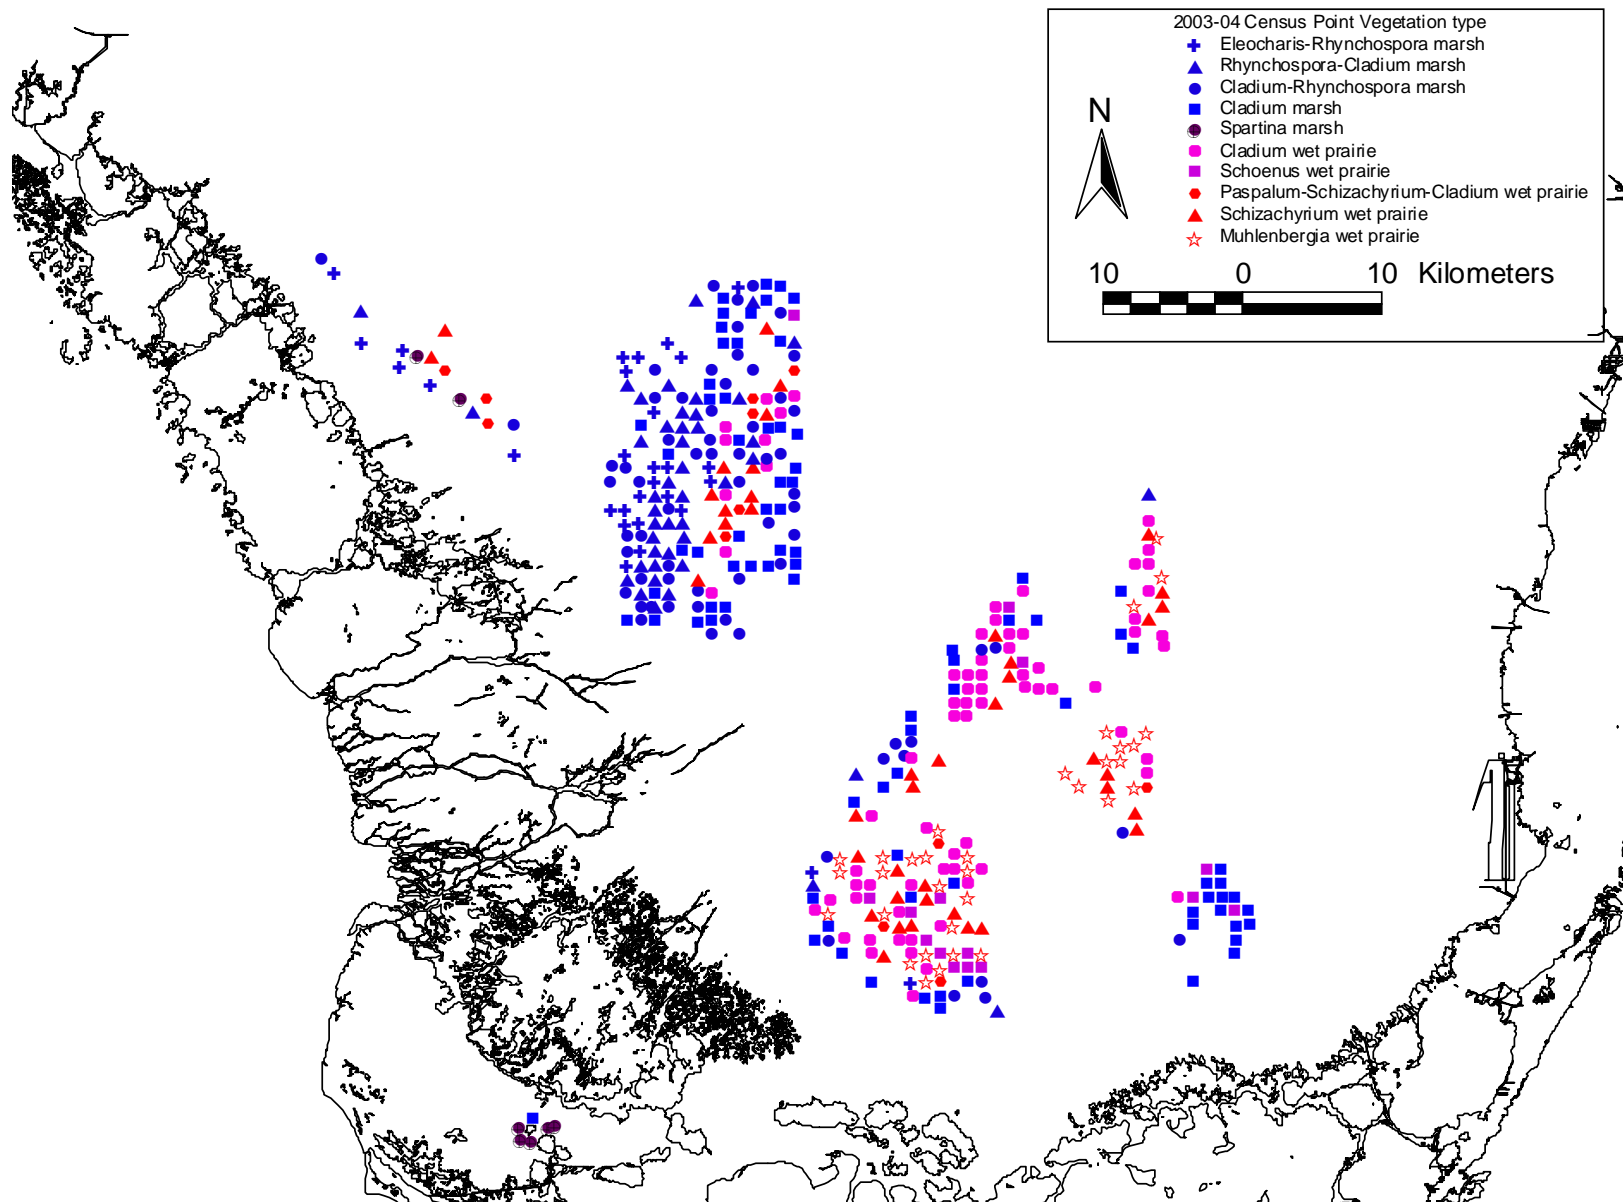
2003-04 Census Point Vegetation type
Eleocharis-Rhynchospora marsh
Rhynchospora-Cladium marsh
Cladium-Rhynchospora marsh
Cladium marsh
Spartina marsh
Cladium wet prairie
Schoenus wet prairie
Paspalum-Schizachyrium-Cladium wet prairie
Schizachyrium wet prairie
Muhlenbergia wet prairie

N

10 0 10 Kilometers